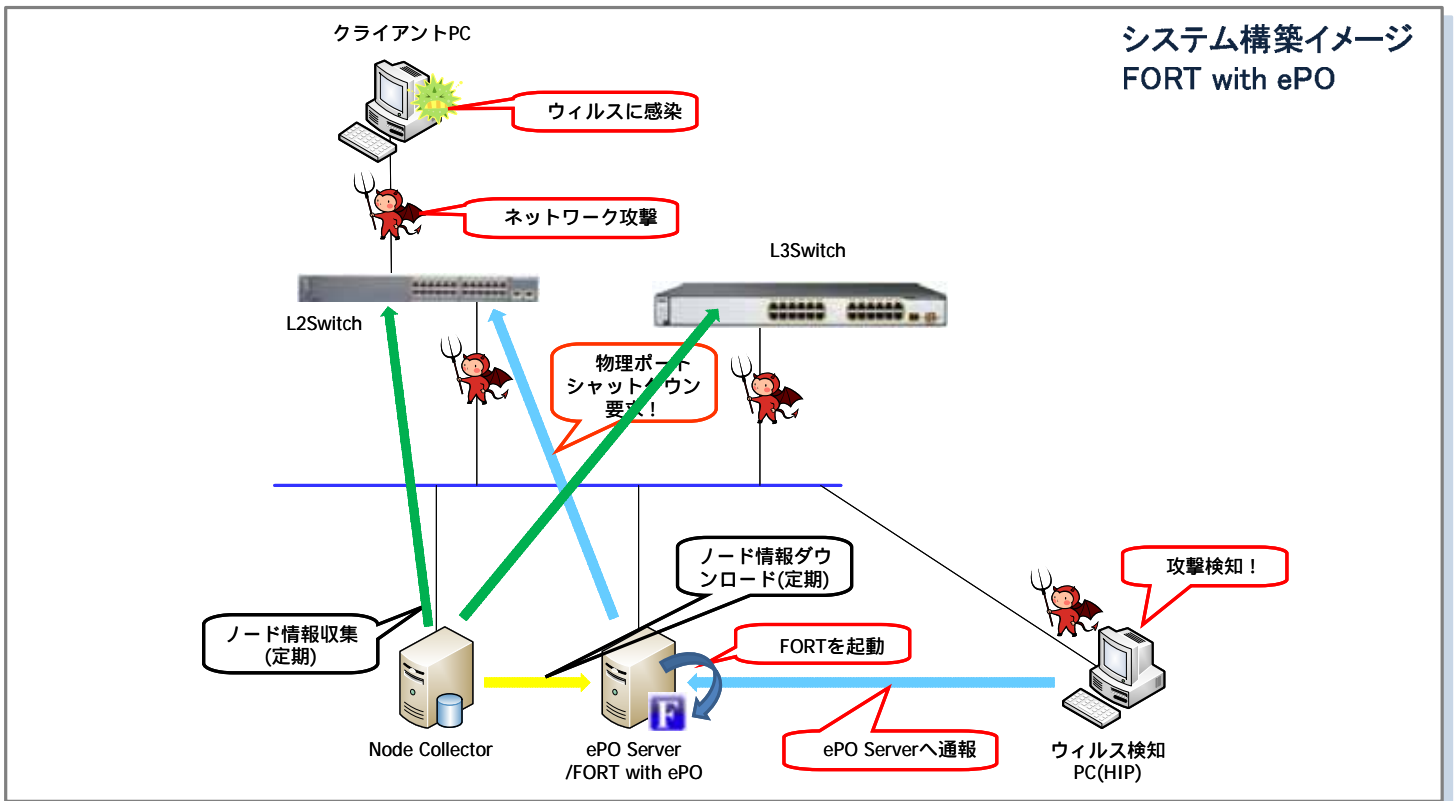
システム構築イメージ
FORT with ePO

クライアントPC

ウィルスに感染

ネットワーク攻撃

L3Switch

L2Switch

物理ポート
シャット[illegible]ウン
要求！

ノード情報ダウンロード(定期)

攻撃検知！

ノード情報収集
(定期)

FORTを起動

ePO Serverへ通報

Node Collector

ePO Server
/FORT with ePO

ウィルス検知
PC(HIP)